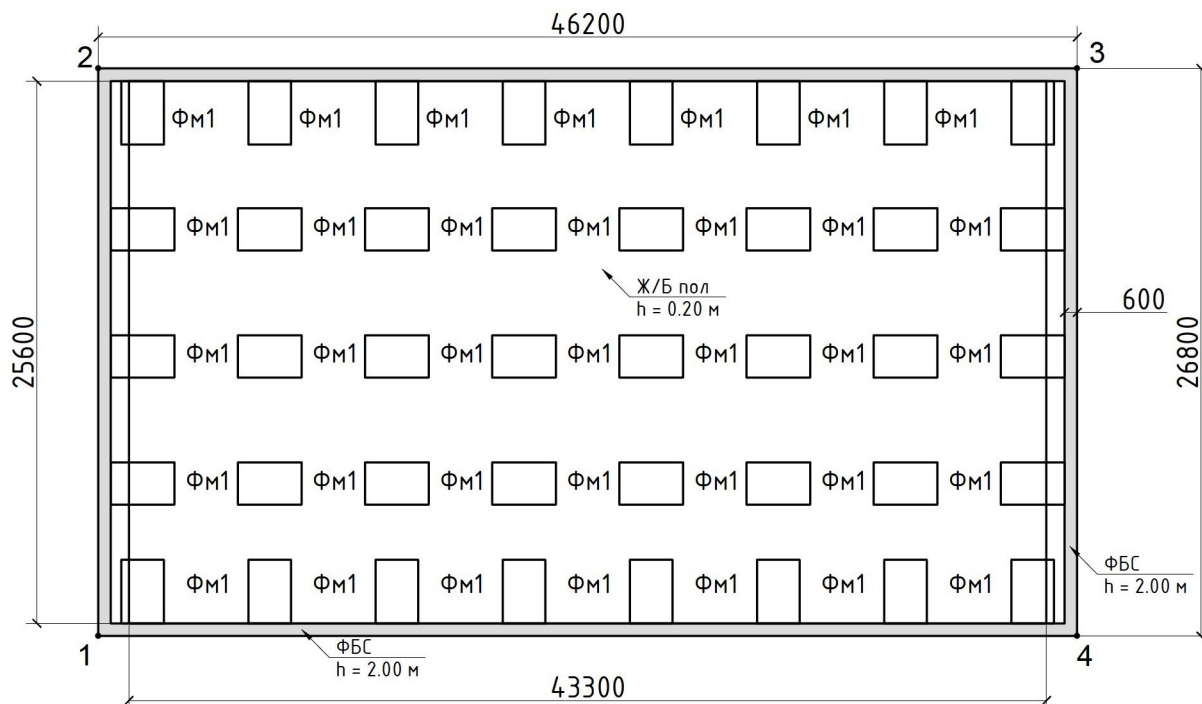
46200

2

3

Фм1 Фм1 Фм1 Фм1 Фм1 Фм1 Фм1

Фм1 Фм1 Фм1 Фм1 Фм1 Фм1 Фм1

Ж/Б пол
h = 0.20 м

600

25600

26800

Фм1 Фм1 Фм1 Фм1 Фм1 Фм1 Фм1

Фм1 Фм1 Фм1 Фм1 Фм1 Фм1 Фм1

Фм1 Фм1 Фм1 Фм1 Фм1 Фм1 Фм1

ФБС
h = 2.00 м

1

ФБС
h = 2.00 м

4

43300